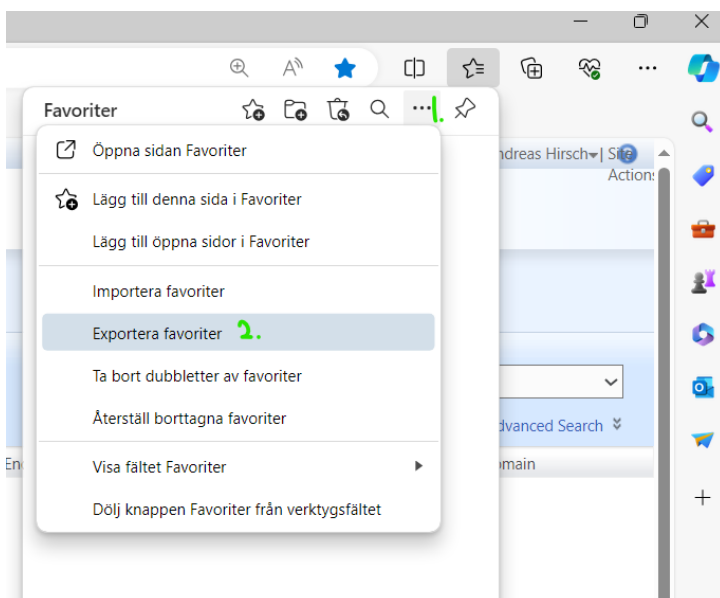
Favoriter ··· 1.

Öppna sidan Favoriter

Lägg till denna sida i Favoriter

Lägg till öppna sidor i Favoriter

Importera favoriter

Exportera favoriter 2.

Ta bort dubbletter av favoriter

Återställ borttagna favoriter

Visa fältet Favoriter

Dölj knappen Favoriter från verktygsfältet

ndreas Hirsch | Si

Actions

dvanced Search

En

omain

+